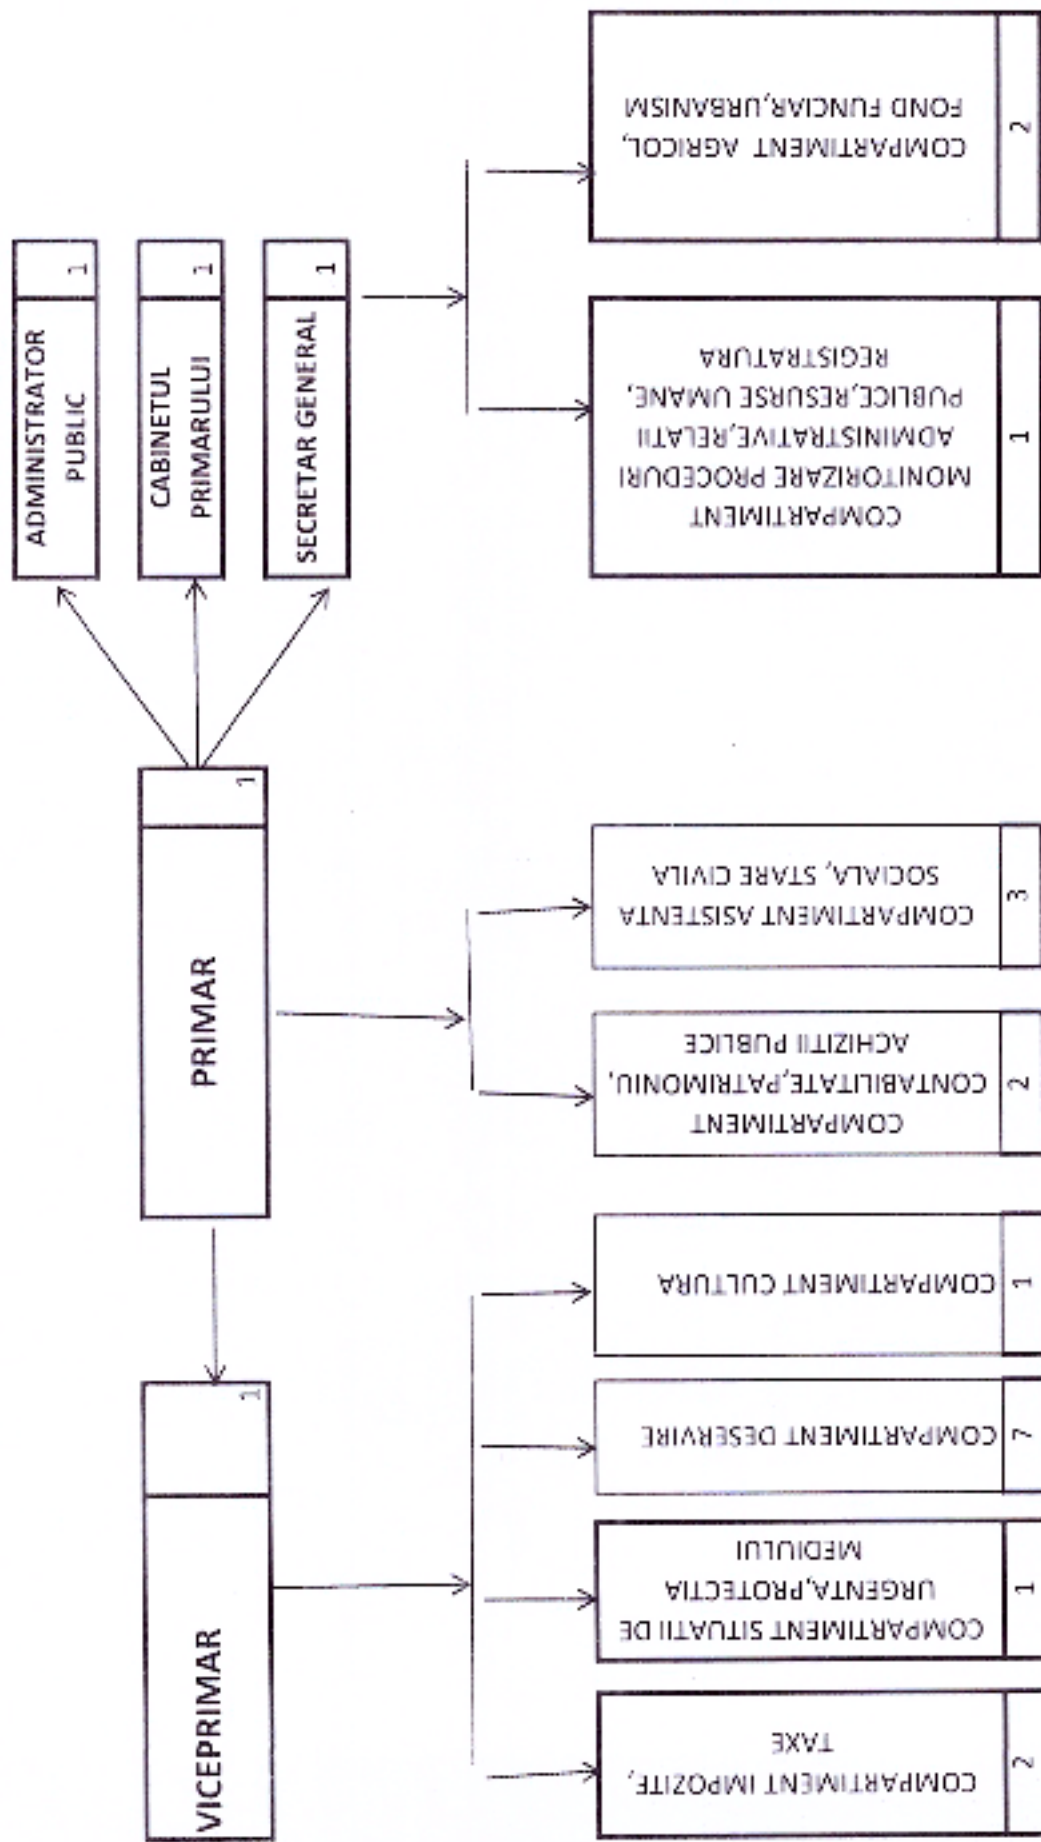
ADMINISTRATOR PUBLIC
1

CABINETUL PRIMARULUI
1

SECRETAR GENERAL
1

COMPARTIMENT AGRICOL, FOND FUNCIAR,URBANISM
2

COMPARTIMENT MONITORIZARE PROCEDURI ADMINISTRATIVE,RELATII PUBLICE,RESURSE UMANE, REGISTRATURA
1

PRIMAR
1

COMPARTIMENT ASISTENTA SOCIALA, STARE CIVILA
3

COMPARTIMENT CONTABILITATE,PATRIMONIU, ACHIZITII PUBLICE
2

VICEPRIMAR
1

COMPARTIMENT CULTURA
1

COMPARTIMENT DESERVIRE
7

COMPARTIMENT SITUATII DE URGENTA,PROTECTIA MEDIULUI
1

COMPARTIMENT IMPOZITE, TAXE
2